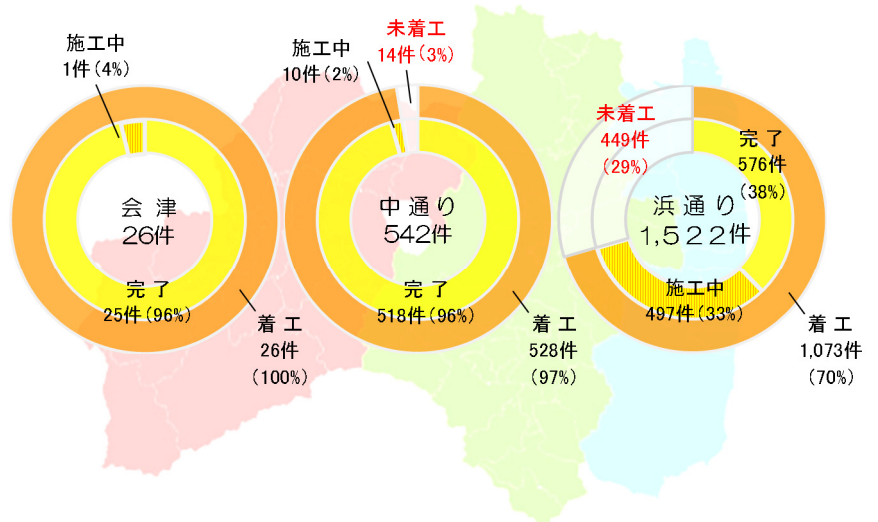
施工中
1件（4%）

会津
26件

完了
25件（96%）

着工
26件
（100%）

施工中
10件（2%）

未着工
14件（3%）

中通り
542件

完了
518件（96%）

着工
528件
（97%）

未着工
449件
（29%）

完了
576件
（38%）

浜通り
1,522件

施工中
497件（33%）

着工
1,073件
（70%）